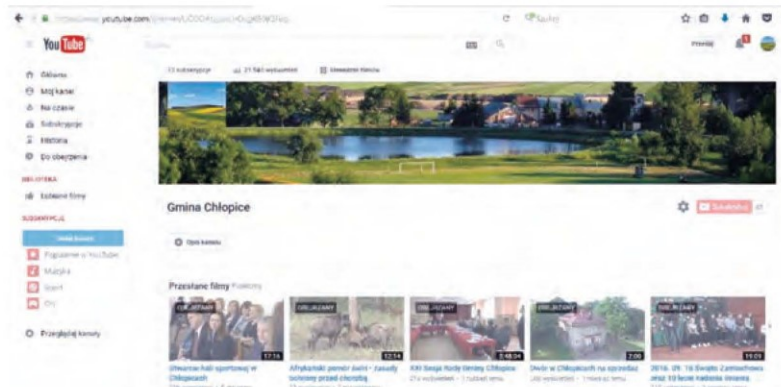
https://www.youtube.com/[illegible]

You Tube

Szukaj

Prześlij

Główna
Mój kanał
Na czasie
Subskrypcje
Historia
Do obejrzenia

BIBLIOTEKA

Polubione filmy

SUBSKRYPCJE

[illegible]

Popularne w YouTube
Muzyka
Sport
Gry

Przeglądaj kanały

13 subskrypcje
21 560 wyświetleń
Ustawienia kanału

Gmina Chłopice

Subskrybuj

Opis kanału

Przesłane filmy Odtwórz

OBEJRZANY 17:16
Otwarcie hali sportowej w Chłopicach

OBEJRZANY 12:54
Afrykański pomór świń - zasady ochrony przed chorobą

OBEJRZANY 3:48:04
XXI Sesja Rady Gminy Chłopice

OBEJRZANY 2:06
Dwór w Chłopicach na sprzedaż

OBEJRZANY 19:05
2016. 09. 18 Święto Zamłodzieży oraz XII krok nadania imienia